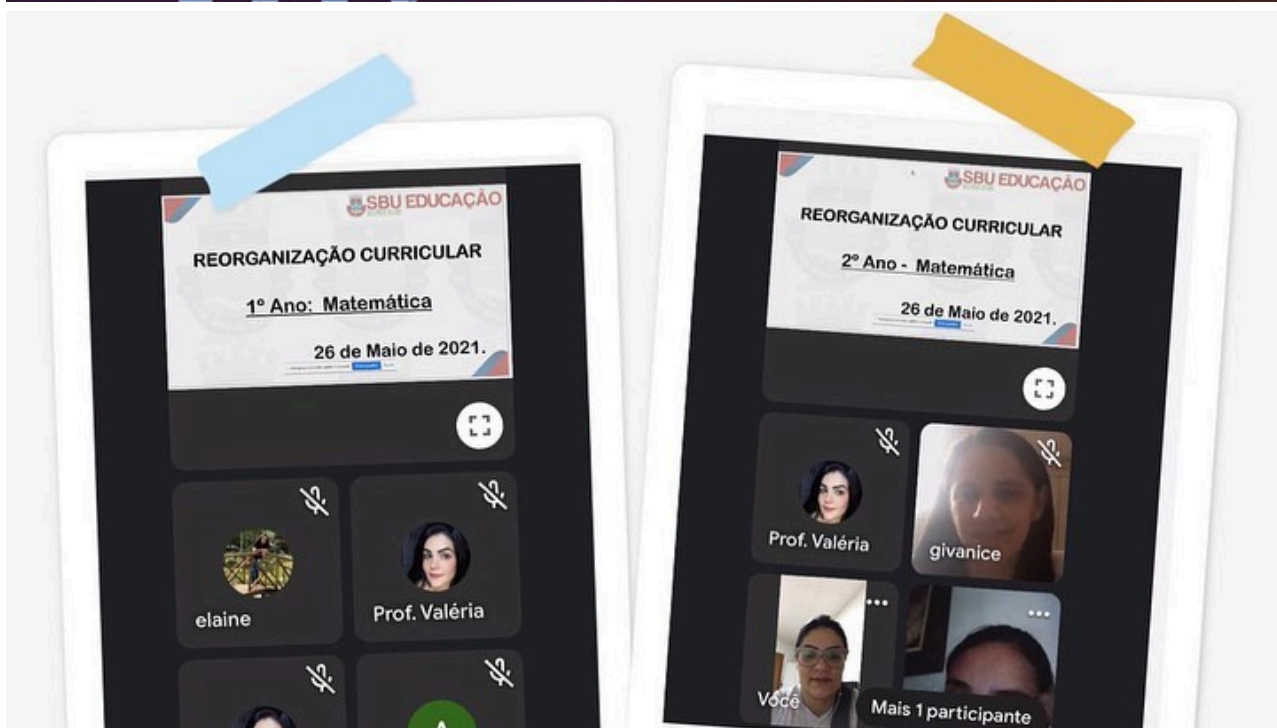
SBU EDUCAÇÃO

REORGANIZAÇÃO CURRICULAR

1º Ano: Matemática

26 de Maio de 2021.

elaine

Prof. Valéria

SBU EDUCAÇÃO

REORGANIZAÇÃO CURRICULAR

2º Ano - Matemática

26 de Maio de 2021.

Prof. Valéria

givanice

Você

Mais 1 participante